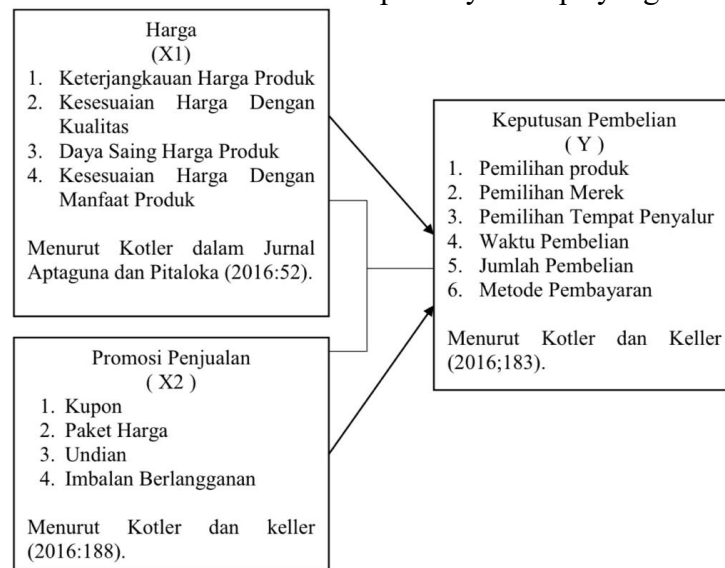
Harga
(X1)
1. Keterjangkauan Harga Produk
2. Kesesuaian Harga Dengan Kualitas
3. Daya Saing Harga Produk
4. Kesesuaian Harga Dengan Manfaat Produk

Menurut Kotler dalam Jurnal Aptaguna dan Pitaloka (2016:52).

Promosi Penjualan
( X2 )
1. Kupon
2. Paket Harga
3. Undian
4. Imbalan Berlangganan

Menurut Kotler dan keller (2016:188).

Keputusan Pembelian
( Y )
1. Pemilihan produk
2. Pemilihan Merek
3. Pemilihan Tempat Penyalur
4. Waktu Pembelian
5. Jumlah Pembelian
6. Metode Pembayaran

Menurut Kotler dan Keller (2016;183).